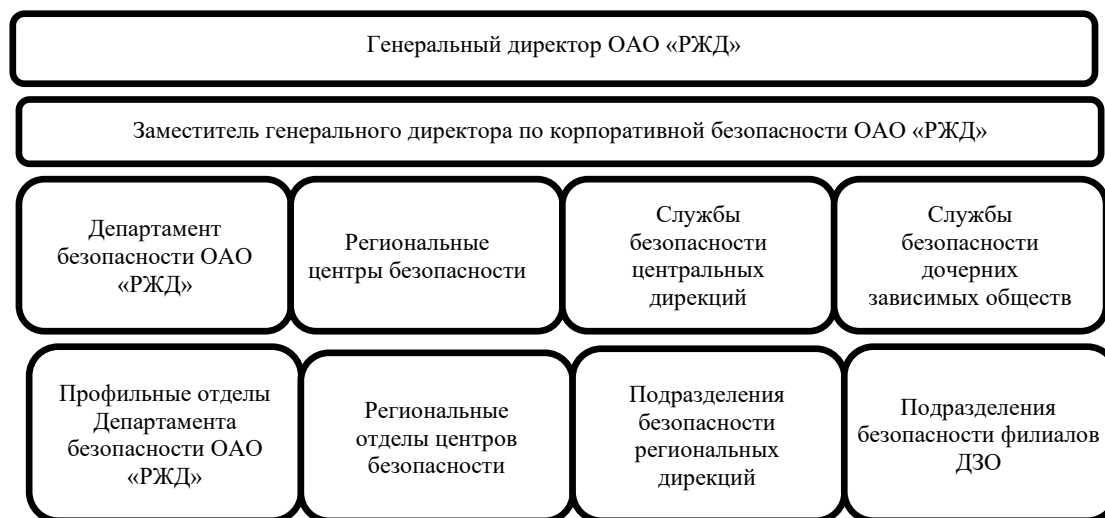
Генеральный директор ОАО «РЖД»

Заместитель генерального директора по корпоративной безопасности ОАО «РЖД»

Департамент безопасности ОАО «РЖД»

Региональные центры безопасности

Службы безопасности центральных дирекций

Службы безопасности дочерних зависимых обществ

Профильные отделы Департамента безопасности ОАО «РЖД»

Региональные отделы центров безопасности

Подразделения безопасности региональных дирекций

Подразделения безопасности филиалов ДЗО